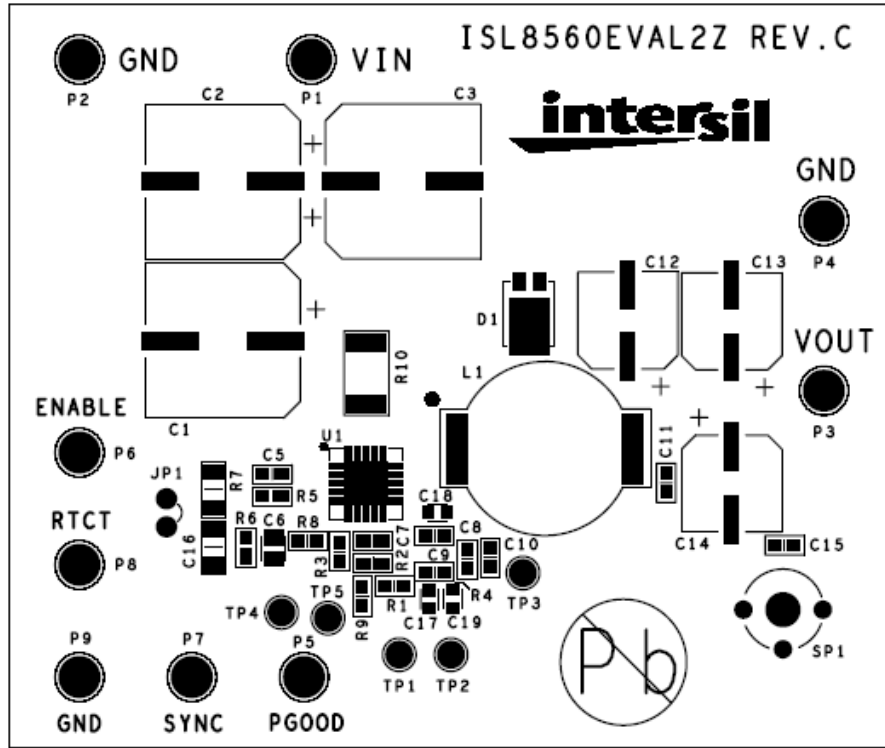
ISL8560EVAL2Z REV.C

GND
P2

VIN
P1

C2

C3

intersil

GND
P4

+

+

+

D1

C12

C13

R10

VOUT

L1

+

+

P3

C1

+

ENABLE

U1

C11

P6

C5

JP1

R7

R5

C18

RTCT

R6

C6

R8

C8

C14

C15

P8

C16

R3

R2

C7

C9

C10

TP4

TP5

R1

R4

TP3

R9

C17

C19

P9

P7

P5

SP1

TP1

TP2

Pb

GND

SYNC

PGOOD